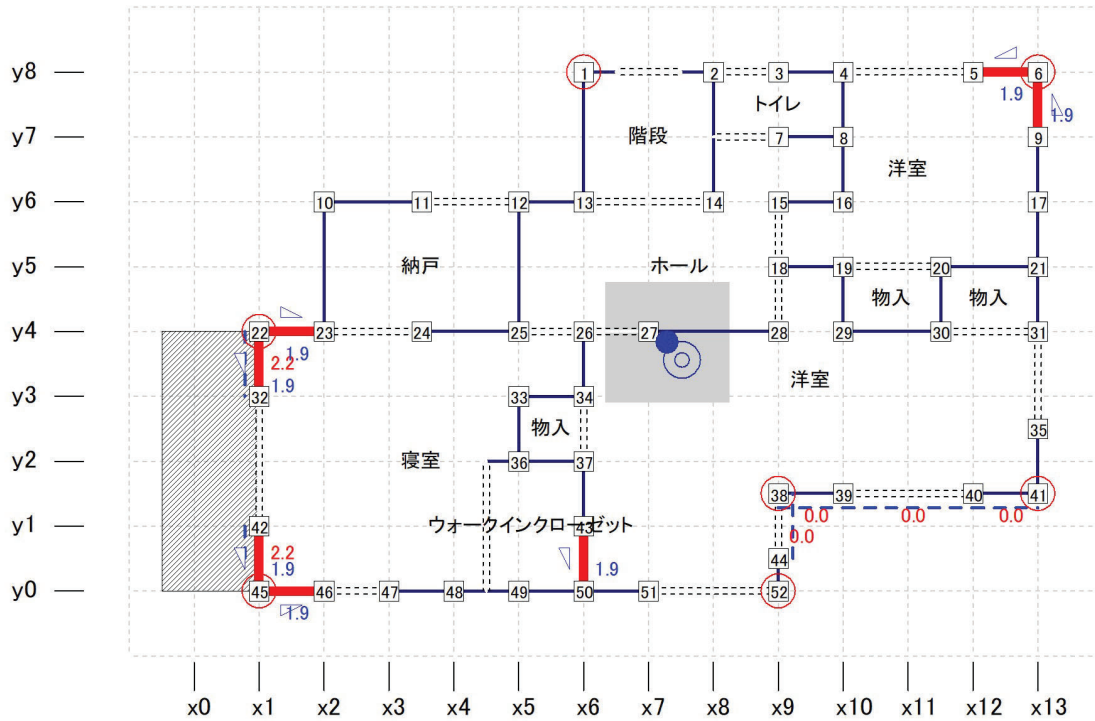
y8
y7
y6
y5
y4
y3
y2
y1
y0

1
2
3
4
5
6
1.9
1.9
トイレ
7
8
9
階段
洋室
10
11
12
13
14
15
16
17
納戸
ホール
18
19
20
21
物入
物入
22
23
24
25
26
27
28
29
30
31
1.9
2.2
1.9
32
33
34
洋室
物入
35
寝室
36
37
38
39
40
41
42
ウォークインクローゼット
43
0.0
0.0
0.0
0.0
2.2
1.9
1.9
44
45
46
47
48
49
50
51
52
1.9

x0
x1
x2
x3
x4
x5
x6
x7
x8
x9
x10
x11
x12
x13